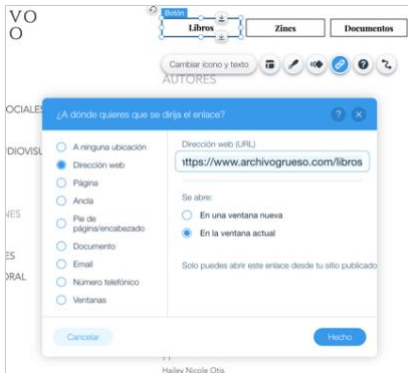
VO
O

Botón

Libros

Zines

Documentos

Cambiar ícono y texto

AUTORES

OCIALES

DIOVISU

NES

ES

ORAL

¿A dónde quieres que se dirija el enlace?

A ninguna ubicación

Dirección web

Página

Ancla

Pie de página/encabezado

Documento

Email

Número telefónico

Ventanas

Dirección web (URL)

https://www.archivogrueso.com/libros

Se abre:

En una ventana nueva

En la ventana actual

Solo puedes abrir este enlace desde tu sitio publicado

Cancelar

Hecho

Hailey Nicole Otis